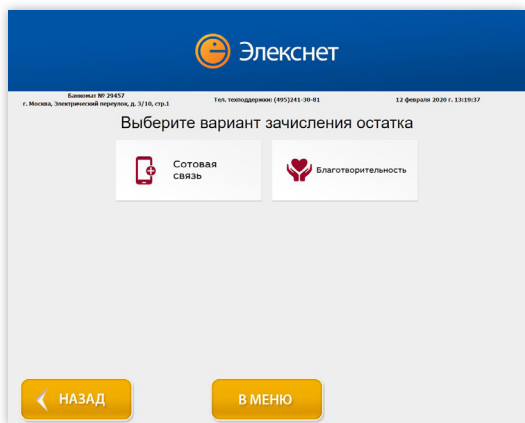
Элекснет

Банкомат № 29457
г. Москва, Электрический переулок, д. 3/10, стр.1

Тел. техподдержки: (495)241-30-81

12 февраля 2020 г. 13:19:37

Выберите вариант зачисления остатка

Сотовая связь

Благотворительность

НАЗАД

В МЕНЮ